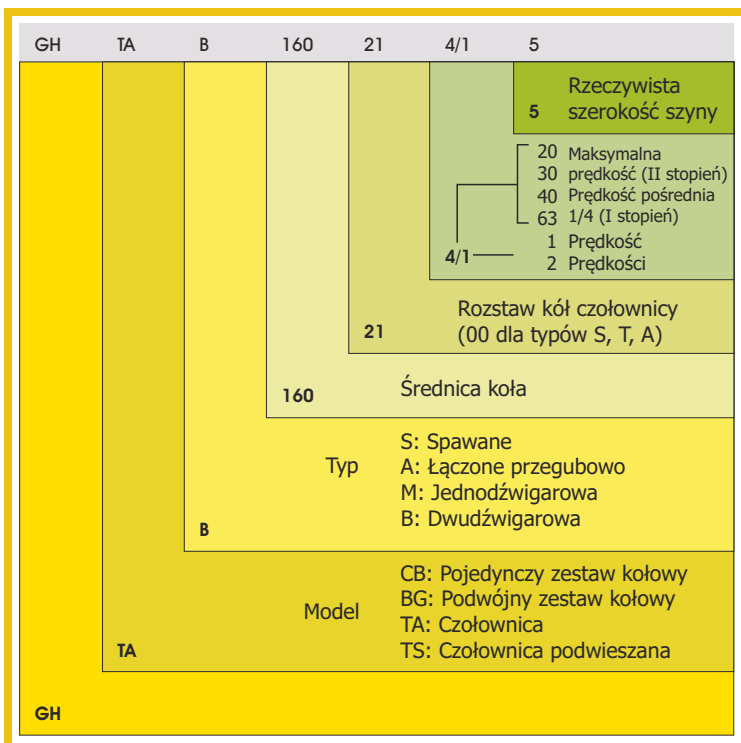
GH TA B 160 21 4/1 5

5 Rzeczywista szerokość szyny

20 Maksymalna
30 prędkość (II stopień)
40 Prędkość pośrednia
63 1/4 (I stopień)
4/1
1 Prędkość
2 Prędkości

21 Rozstaw kół czołownicy (00 dla typów S, T, A)

160 Średnica koła

Typ
S: Spawane
A: Łączone przegubowo
M: Jednodźwigarowa
B: Dwudźwigarowa
B

Model
CB: Pojedynczy zestaw kołowy
BG: Podwójny zestaw kołowy
TA: Czołownica
TS: Czołownica podwieszana
TA

GH